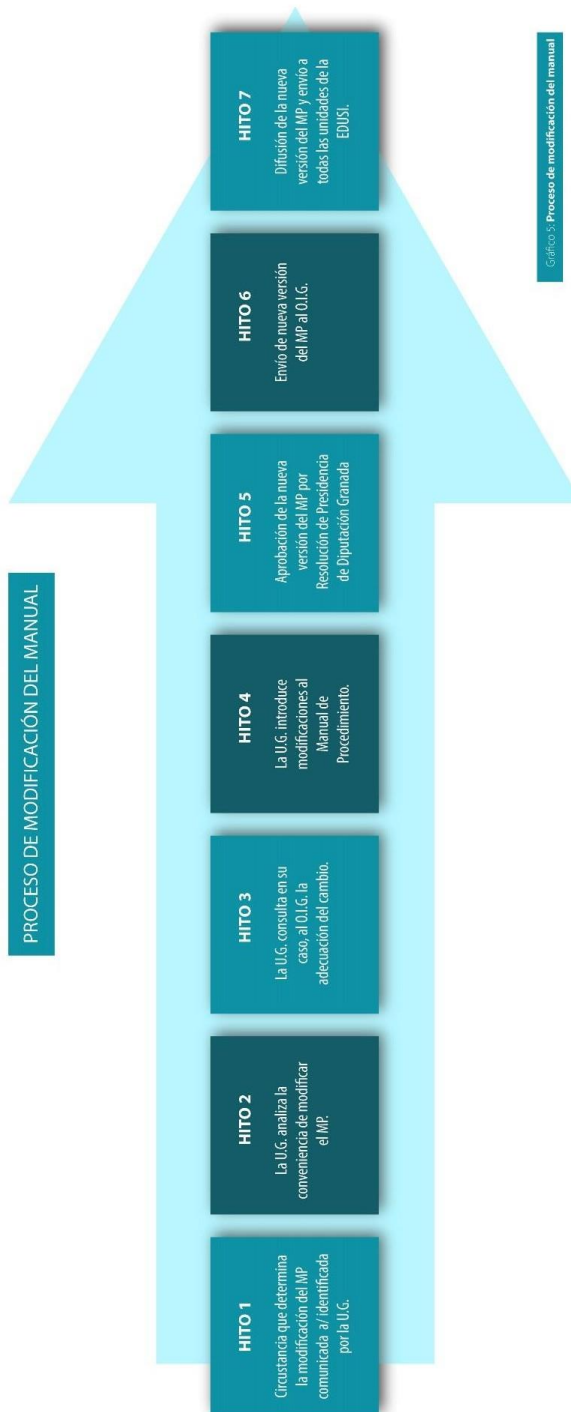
PROCESO DE MODIFICACIÓN DEL MANUAL

HITO 1
Circunstancia que determina la modificación del MP comunicada a/ identificada por la U.G.

HITO 2
La U.G. analiza la conveniencia de modificar el MP.

HITO 3
La U.G. consulta en su caso, al O.I.G. la adecuación del cambio.

HITO 4
La U.G. introduce modificaciones al Manual de Procedimiento.

HITO 5
Aprobación de la nueva versión del MP por Resolución de Presidencia de Diputación Granada

HITO 6
Envío de nueva versión del MP al O.I.G.

HITO 7
Difusión de la nueva versión del MP y envío a todas las unidades de la EDUSI.

Gráfico 5: Proceso de modificación del manual